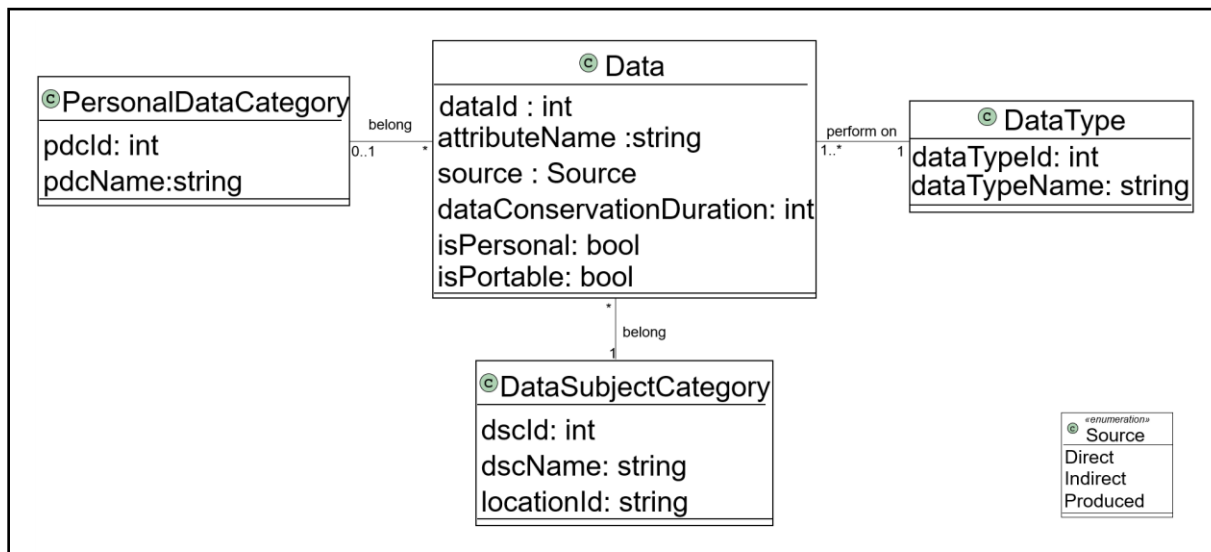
©PersonalDataCategory
pdcId: int
pdcName:string

belong
0..1
*

© Data
dataId : int
attributeName :string
source : Source
dataConservationDuration: int
isPersonal: bool
isPortable: bool

perform on
1..*
1

© DataType
dataTypeId: int
dataTypeName: string

*
belong
1

©DataSubjectCategory
dscId: int
dscName: string
locationId: string

«enumeration»
© Source
Direct
Indirect
Produced